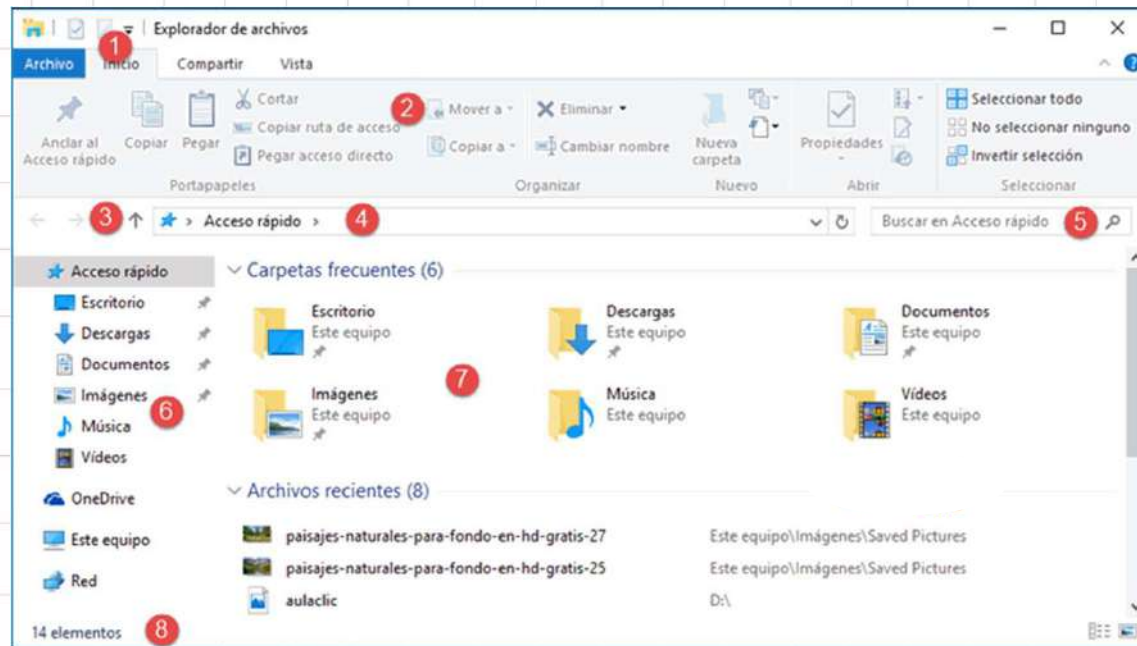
Explorador de archivos

1

Archivo Inicio Compartir Vista

Anclar al Acceso rápido
Copiar
Pegar
Cortar
Copiar ruta de acceso
Pegar acceso directo
Portapapeles

2

Mover a
Copiar a
Eliminar
Cambiar nombre
Organizar

Nueva carpeta
Nuevo

Propiedades
Abrir

Seleccionar todo
No seleccionar ninguno
Invertir selección
Seleccionar

3

Acceso rápido

4

Buscar en Acceso rápido

5

Acceso rápido
Escritorio
Descargas
Documentos
Imágenes
Música
Vídeos
OneDrive
Este equipo
Red

6

Carpetas frecuentes (6)

Escritorio
Este equipo

Descargas
Este equipo

Documentos
Este equipo

Imágenes
Este equipo

7

Música
Este equipo

Vídeos
Este equipo

Archivos recientes (8)

paisajes-naturales-para-fondo-en-hd-gratis-27 Este equipo\Imágenes\Saved Pictures
paisajes-naturales-para-fondo-en-hd-gratis-25 Este equipo\Imágenes\Saved Pictures
aulaclic D:\

14 elementos

8